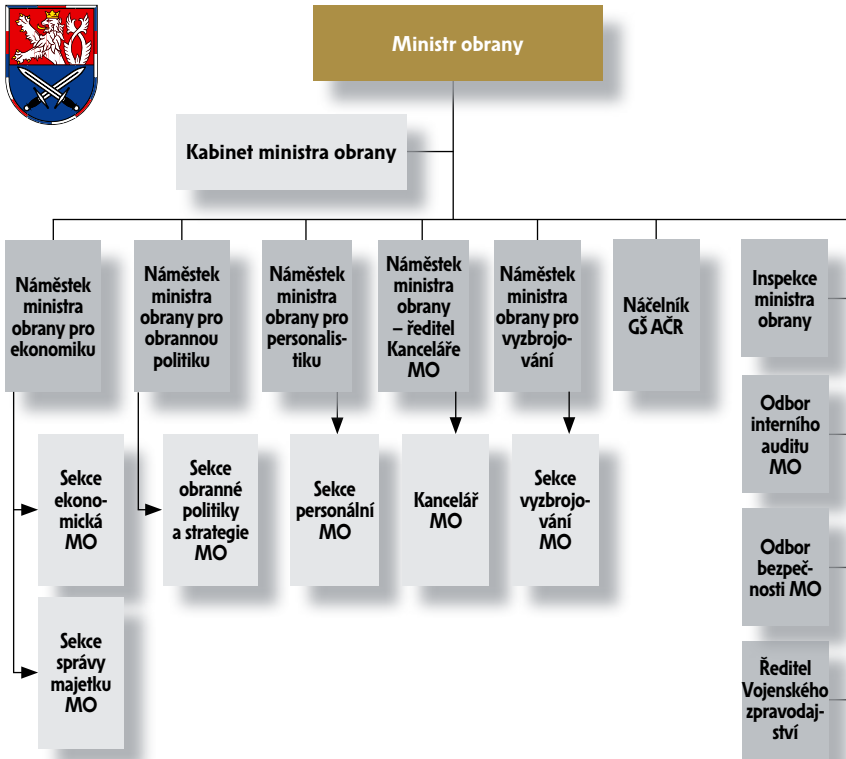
Ministr obrany

Kabinet ministra obrany

Náměstek ministra obrany pro ekonomiku

Náměstek ministra obrany pro obrannou politiku

Náměstek ministra obrany pro personalistiku

Náměstek ministra obrany – ředitel Kanceláře MO

Náměstek ministra obrany pro vyzbrojování

Náčelník GŠ AČR

Inspekce ministra obrany

Sekce ekonomická MO

Sekce obranné politiky a strategie MO

Sekce personální MO

Kancelář MO

Sekce vyzbrojování MO

Odbor interního auditu MO

Odbor bezpečnosti MO

Sekce správy majetku MO

Ředitel Vojenského zpravodajství